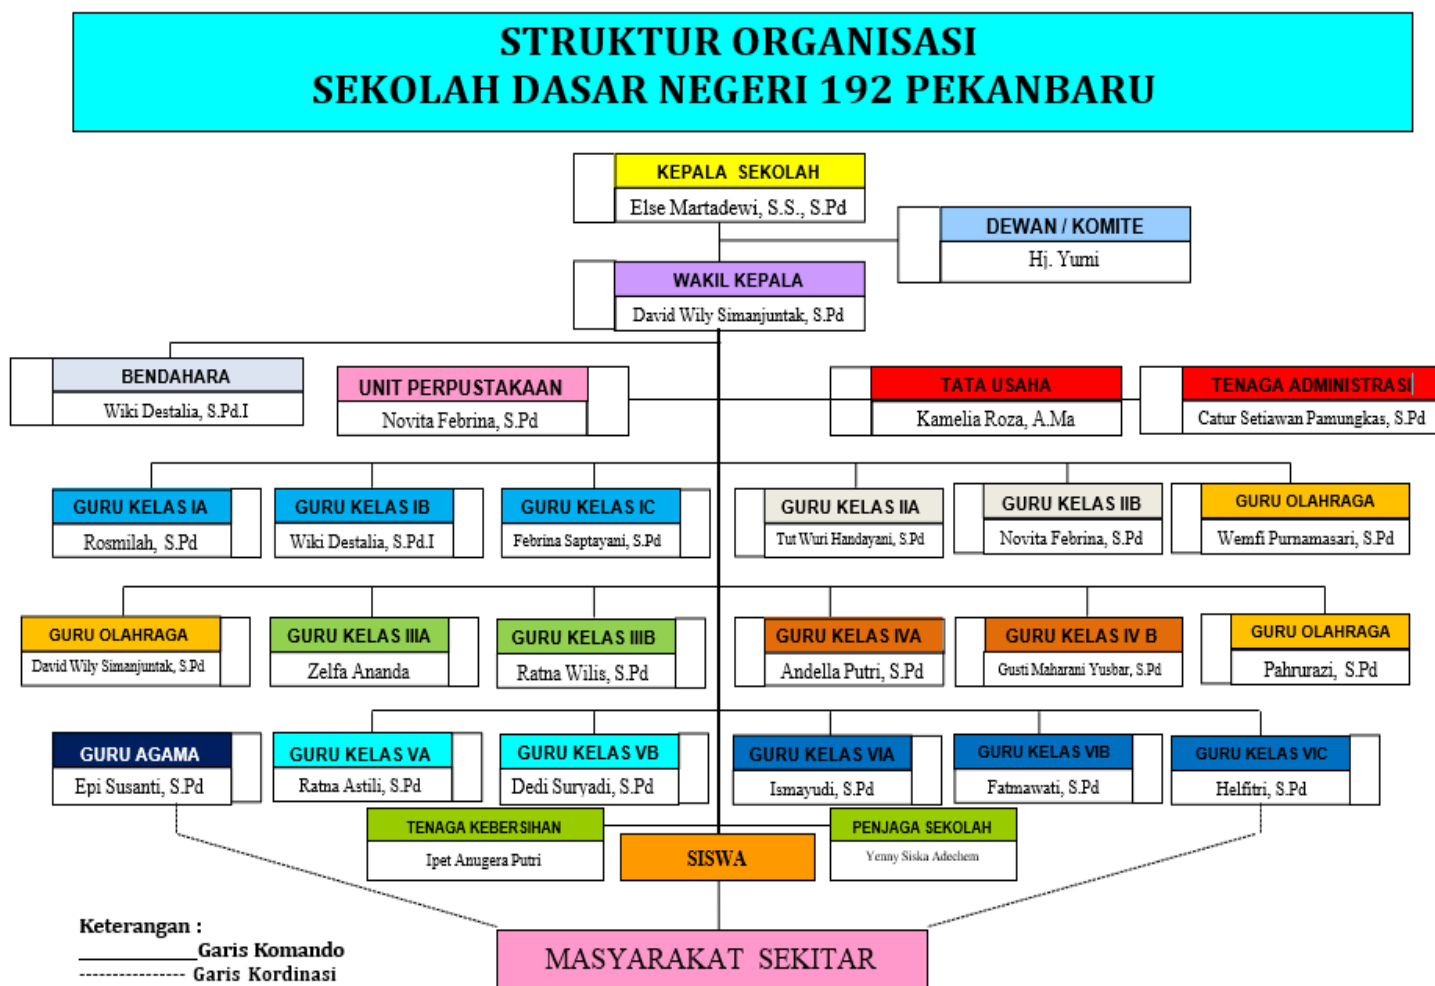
STRUKTUR ORGANISASI
SEKOLAH DASAR NEGERI 192 PEKANBARU

KEPALA SEKOLAH
Else Martadewi, S.S., S.Pd

DEWAN / KOMITE
Hj. Yumi

WAKIL KEPALA
David Wily Simanjuntak, S.Pd

BENDAHARA
Wiki Destalia, S.Pd.I

UNIT PERPUSTAKAAN
Novita Febrina, S.Pd

TATA USAHA
Kamelia Roza, A.Ma

TENAGA ADMINISTRASI
Catur Setiawan Pamungkas, S.Pd

GURU KELAS IA
Rosmilah, S.Pd

GURU KELAS IB
Wiki Destalia, S.Pd.I

GURU KELAS IC
Febrina Saptayani, S.Pd

GURU KELAS IIA
Tut Wuri Handayani, S.Pd

GURU KELAS IIB
Novita Febrina, S.Pd

GURU OLAHRAGA
Wemfi Purnamasari, S.Pd

GURU OLAHRAGA
David Wily Simanjuntak, S.Pd

GURU KELAS IIIA
Zelfa Ananda

GURU KELAS IIIB
Ratna Wilis, S.Pd

GURU KELAS IVA
Andella Putri, S.Pd

GURU KELAS IV B
Gusti Maharani Yusbar, S.Pd

GURU OLAHRAGA
Pahrurazi, S.Pd

GURU AGAMA
Epi Susanti, S.Pd

GURU KELAS VA
Ratna Astili, S.Pd

GURU KELAS VB
Dedi Suryadi, S.Pd

GURU KELAS VIA
Ismayudi, S.Pd

GURU KELAS VIB
Fatmawati, S.Pd

GURU KELAS VIC
Helfitri, S.Pd

TENAGA KEBERSIHAN
Ipet Anugera Putri

SISWA

PENJAGA SEKOLAH
Yenny Siska Adechem

MASYARAKAT SEKITAR

Keterangan :
__________Garis Komando
--------------- Garis Kordinasi